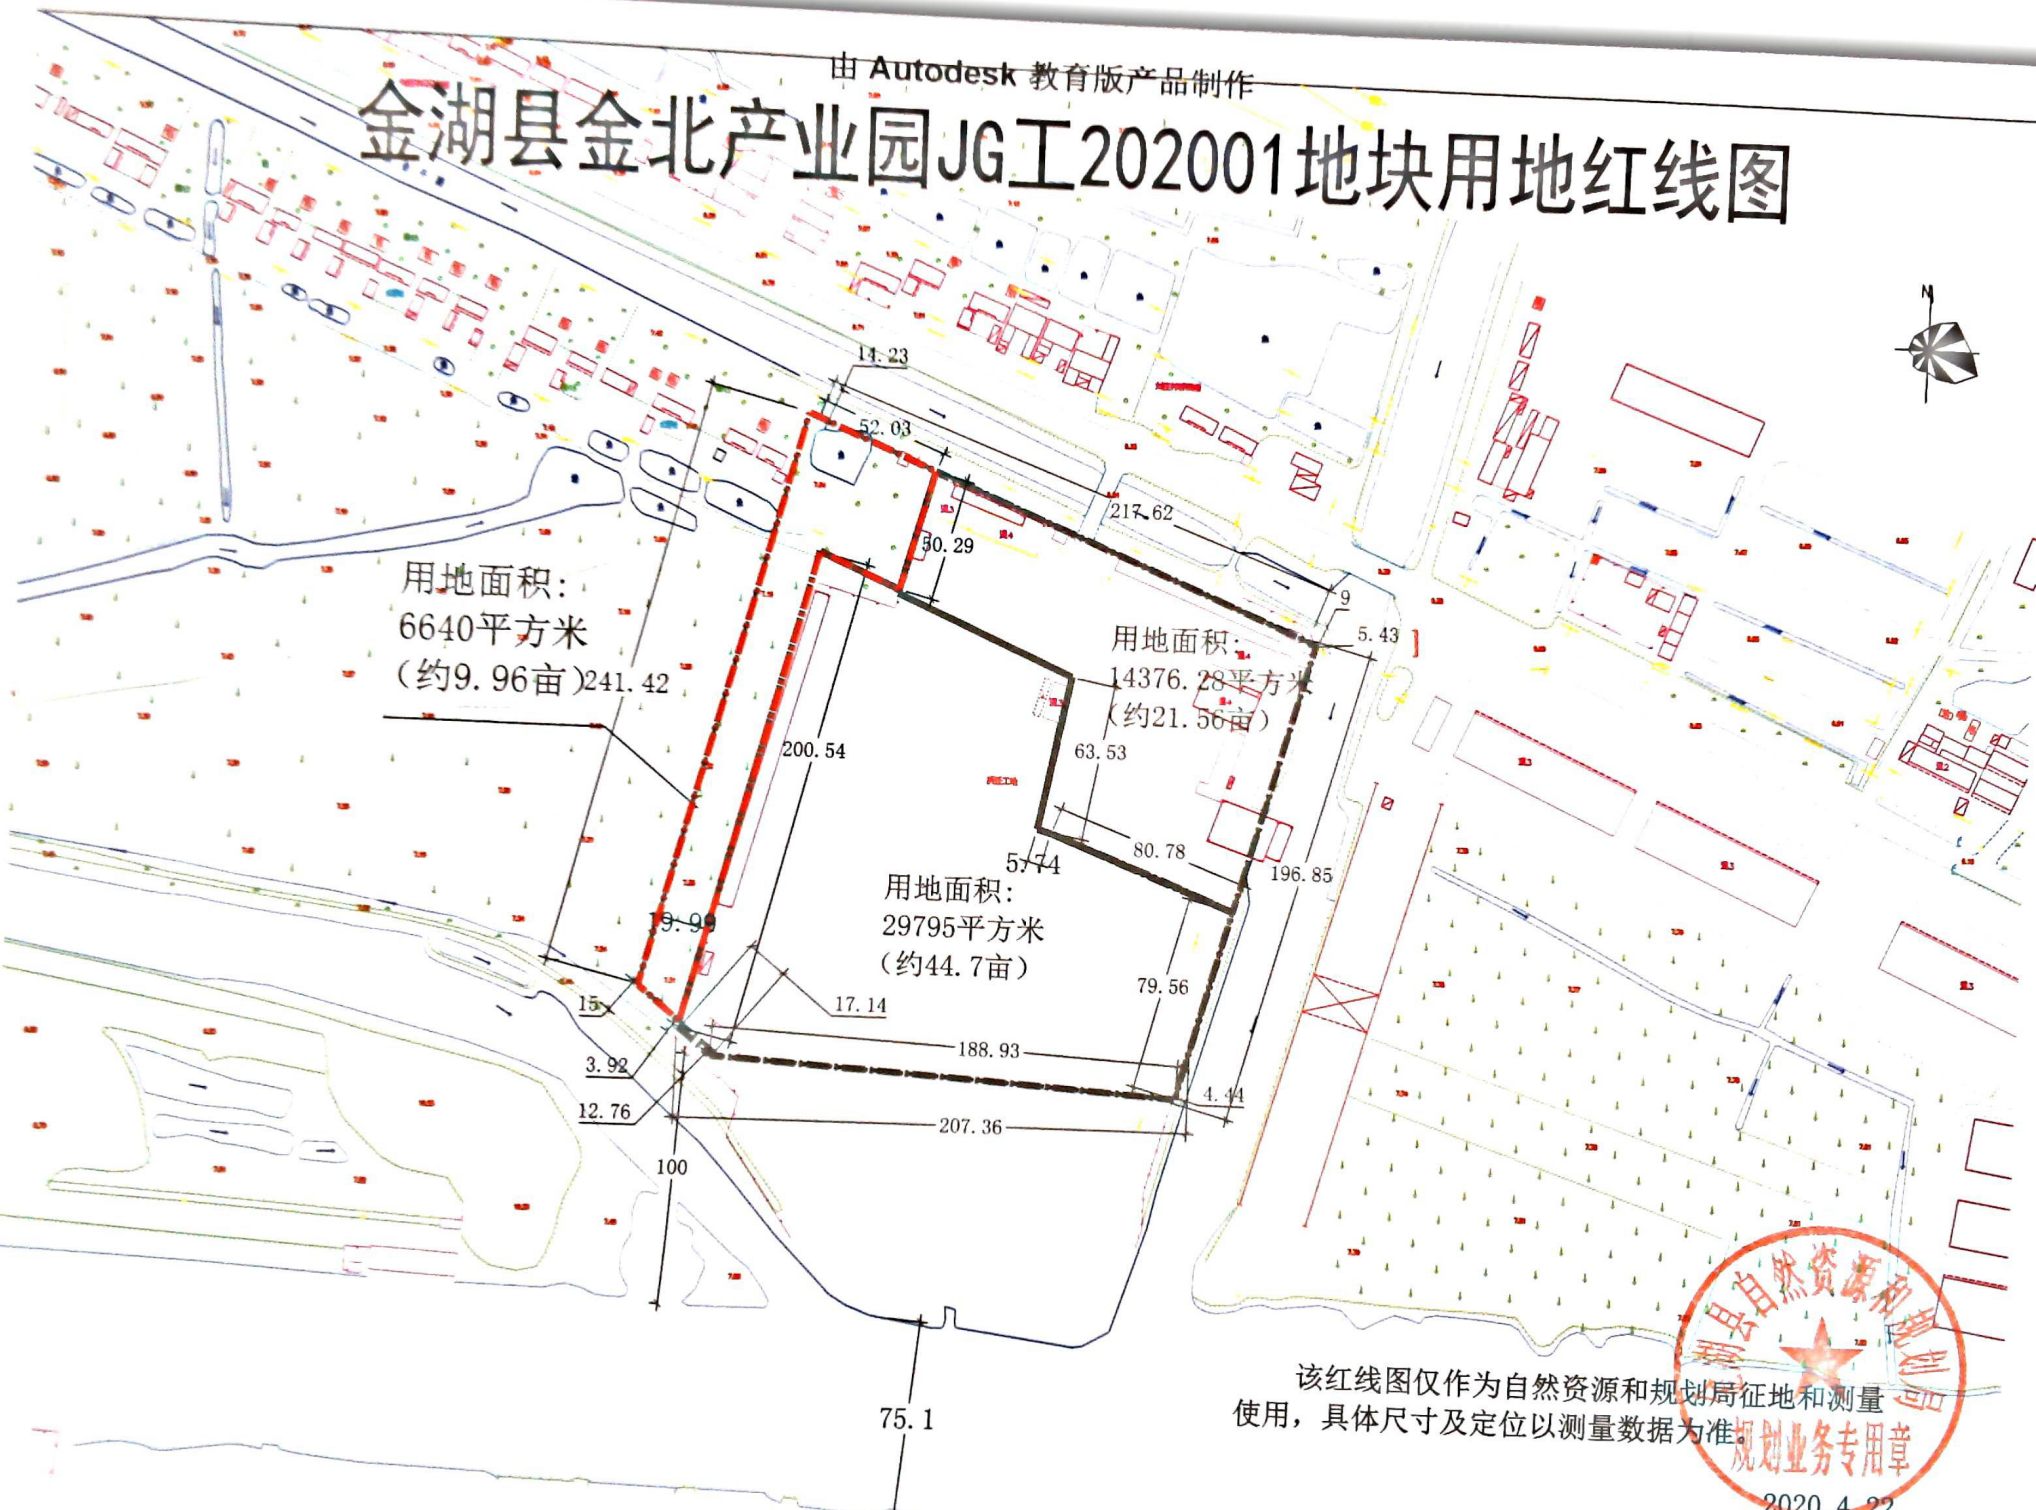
由 Autodesk 教育版产品制作

金湖县金北产业园JG工202001地块用地红线图

N

14.23

52.03

217.62

50.29

9

5.43

用地面积：
6640平方米
（约9.96亩）241.42

用地面积：
14376.28平方米
（约21.56亩）

200.54

63.53

80.78

5.74

196.85

用地面积：
29795平方米
（约44.7亩）

19.99

79.56

15

17.14

188.93

3.92

4.44

12.76

207.36

100

75.1

该红线图仅作为自然资源和规划局征地和测量使用，具体尺寸及定位以测量数据为准。

金湖县自然资源和规划局
规划业务专用章
2020.4.2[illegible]